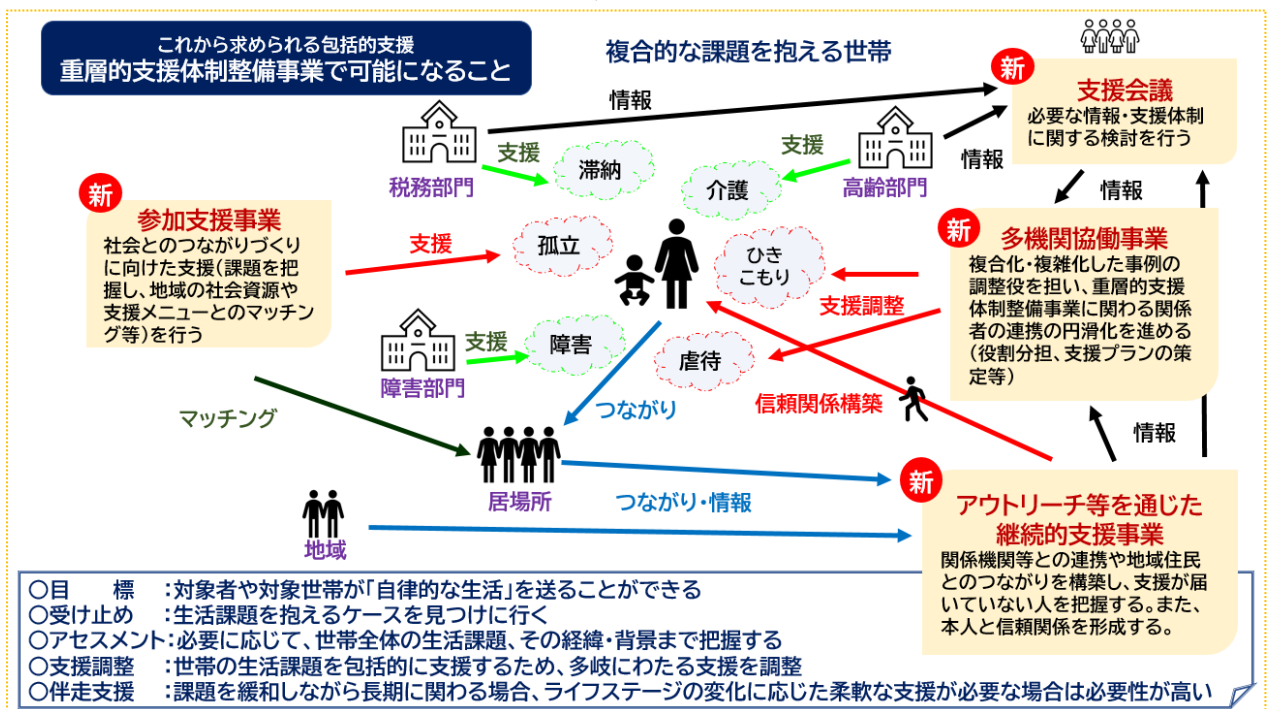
これから求められる包括的支援
重層的支援体制整備事業で可能になること

複合的な課題を抱える世帯

情報

新
支援会議
必要な情報・支援体制に関する検討を行う

税務部門
支援
滞納

支援
介護
高齢部門
情報

情報

新
参加支援事業
社会とのつながりづくりに向けた支援（課題を把握し、地域の社会資源や支援メニューとのマッチング等）を行う

支援
孤立

ひきこもり

新
多機関協働事業
複合化・複雑化した事例の調整役を担い、重層的支援体制整備事業に関わる関係者の連携の円滑化を進める（役割分担、支援プランの策定等）

支援調整

障害部門
支援
障害

虐待

マッチング

つながり

信頼関係構築

情報

居場所

つながり・情報

新
アウトリーチ等を通じた継続的支援事業
関係機関等との連携や地域住民とのつながりを構築し、支援が届いていない人を把握する。また、本人と信頼関係を形成する。

地域

○目　　標　：対象者や対象世帯が「自律的な生活」を送ることができる
○受け止め　：生活課題を抱えるケースを見つけに行く
○アセスメント：必要に応じて、世帯全体の生活課題、その経緯・背景まで把握する
○支援調整　：世帯の生活課題を包括的に支援するため、多岐にわたる支援を調整
○伴走支援　：課題を緩和しながら長期に関わる場合、ライフステージの変化に応じた柔軟な支援が必要な場合は必要性が高い